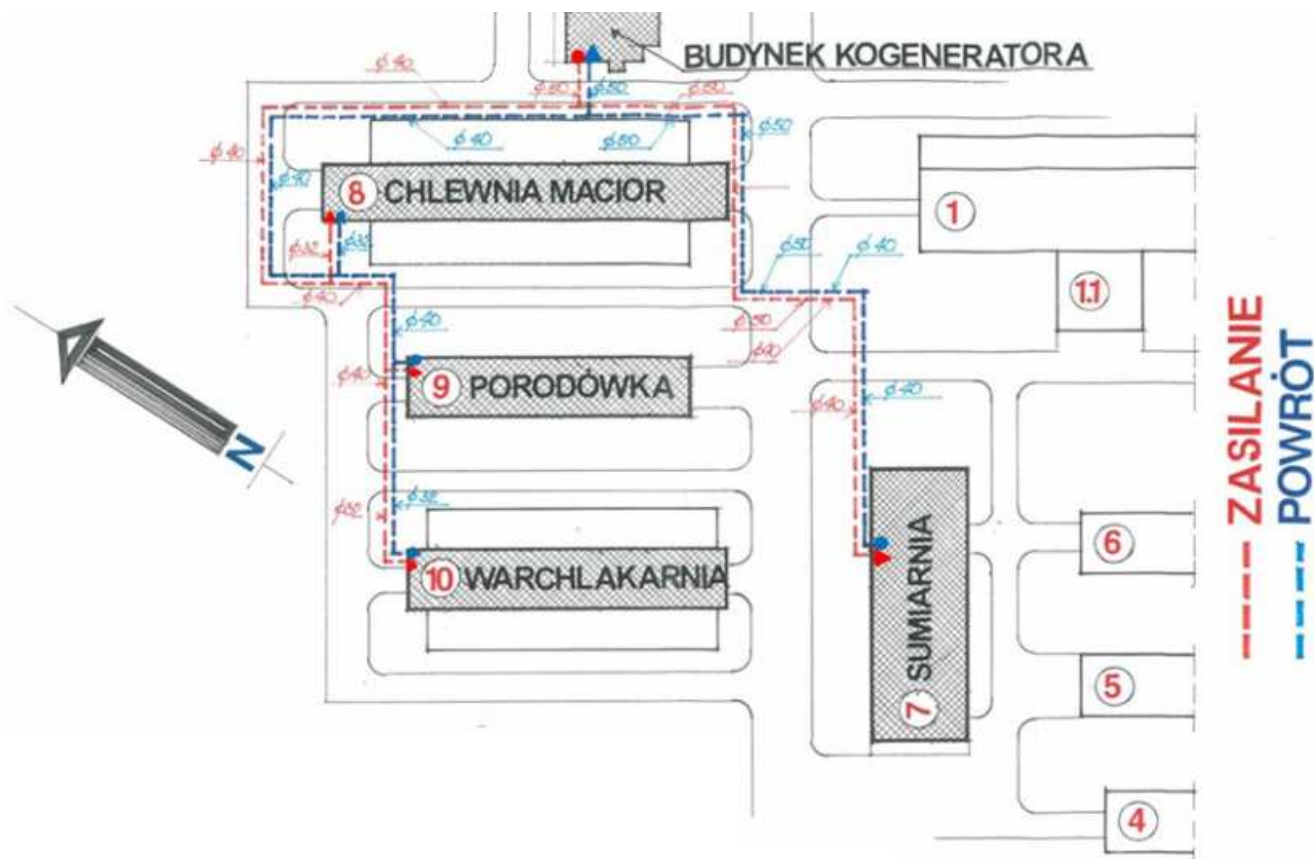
BUDYNEK KOGENERATORA

$\phi 40$

$\phi 50$

$\phi 50$

$\phi 50$

$\phi 40$

$\phi 50$

$\phi 50$

$\phi 40$

$\phi 40$

8 CHLEWNIA MACIOR

1

$\phi 32$

$\phi 32$

$\phi 50$

$\phi 40$

$\phi 40$

1.1

$\phi 40$

$\phi 50$

$\phi 40$

$\phi 40$

9 PORODÓWKA

$\phi 40$

$\phi 40$

N

$\phi 32$

$\phi 32$

10 WARCHLAKARNIA

SUMIARNIA

7

6

5

4

ZASILANIE

POWRÓT